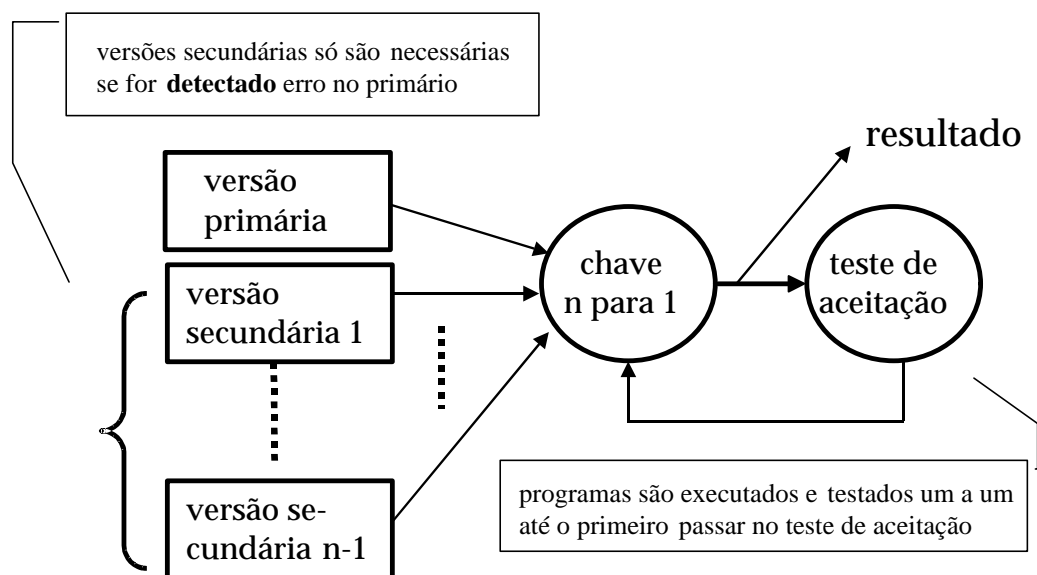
versões secundárias só são necessárias se for **detectado** erro no primário

resultado

versão primária

chave n para 1

teste de aceitação

versão secundária 1

versão secundária n-1

programas são executados e testados um a um até o primeiro passar no teste de aceitação